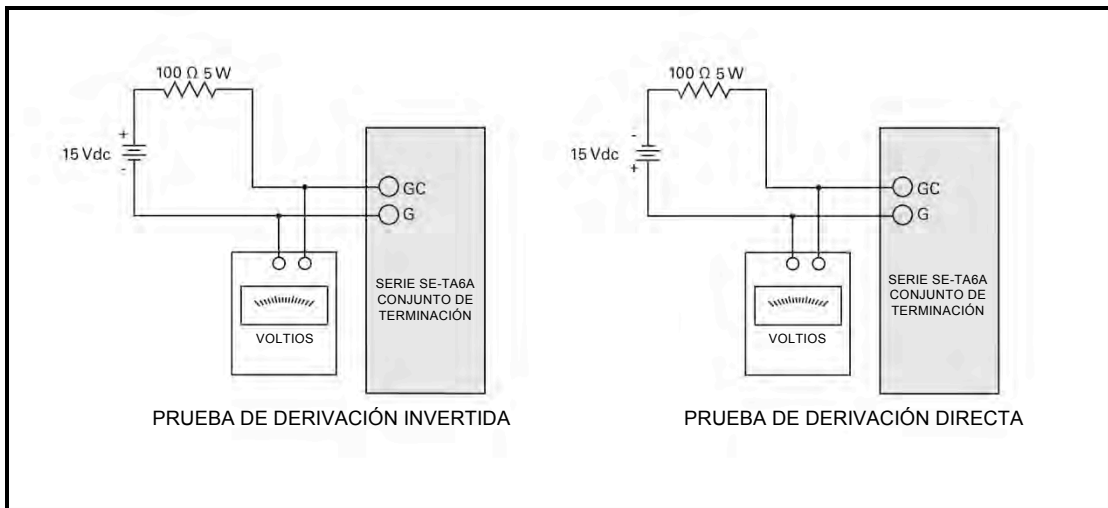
100 Ω 5 W

+

15 Vdc

-

GC

G

VOLTIOS

SERIE SE-TA6A CONJUNTO DE TERMINACIÓN

PRUEBA DE DERIVACIÓN INVERTIDA

100 Ω 5 W

-

15 Vdc

+

GC

G

VOLTIOS

SERIE SE-TA6A CONJUNTO DE TERMINACIÓN

PRUEBA DE DERIVACIÓN DIRECTA